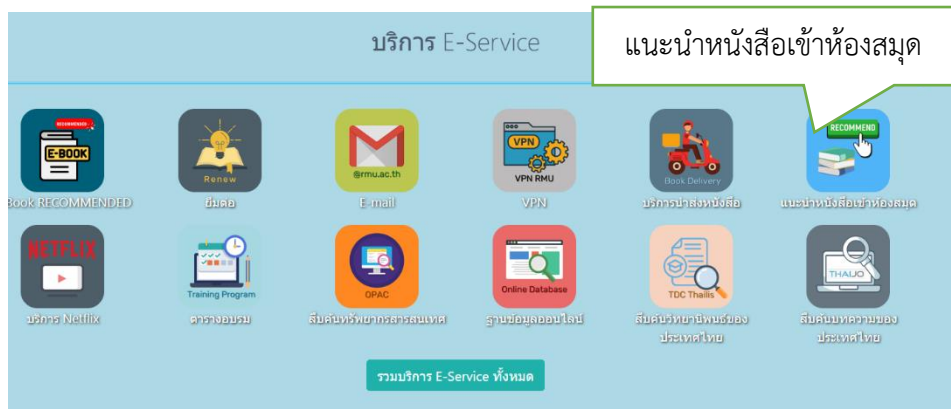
บริการ E-Service

แนะนำหนังสือเข้าห้องสมุด

RECOMMENDED E-BOOK
Book RECOMMENDED

Renew
ยืมต่อ

@rmu.ac.th
E-mail

VPN
VPN RMU
VPN

Book Delivery
บริการนำส่งหนังสือ

RECOMMEND
แนะนำหนังสือเข้าห้องสมุด

NETFLIX
บริการ Netflix

Training Program
ตารางอบรม

OPAC
สืบค้นทรัพยากรสารสนเทศ

Online Database
ฐานข้อมูลออนไลน์

TDC Thailis
สืบค้นวิทยานิพนธ์ของประเทศไทย

THAIJO
สืบค้นบทความของประเทศไทย

รวมบริการ E-Service ทั้งหมด